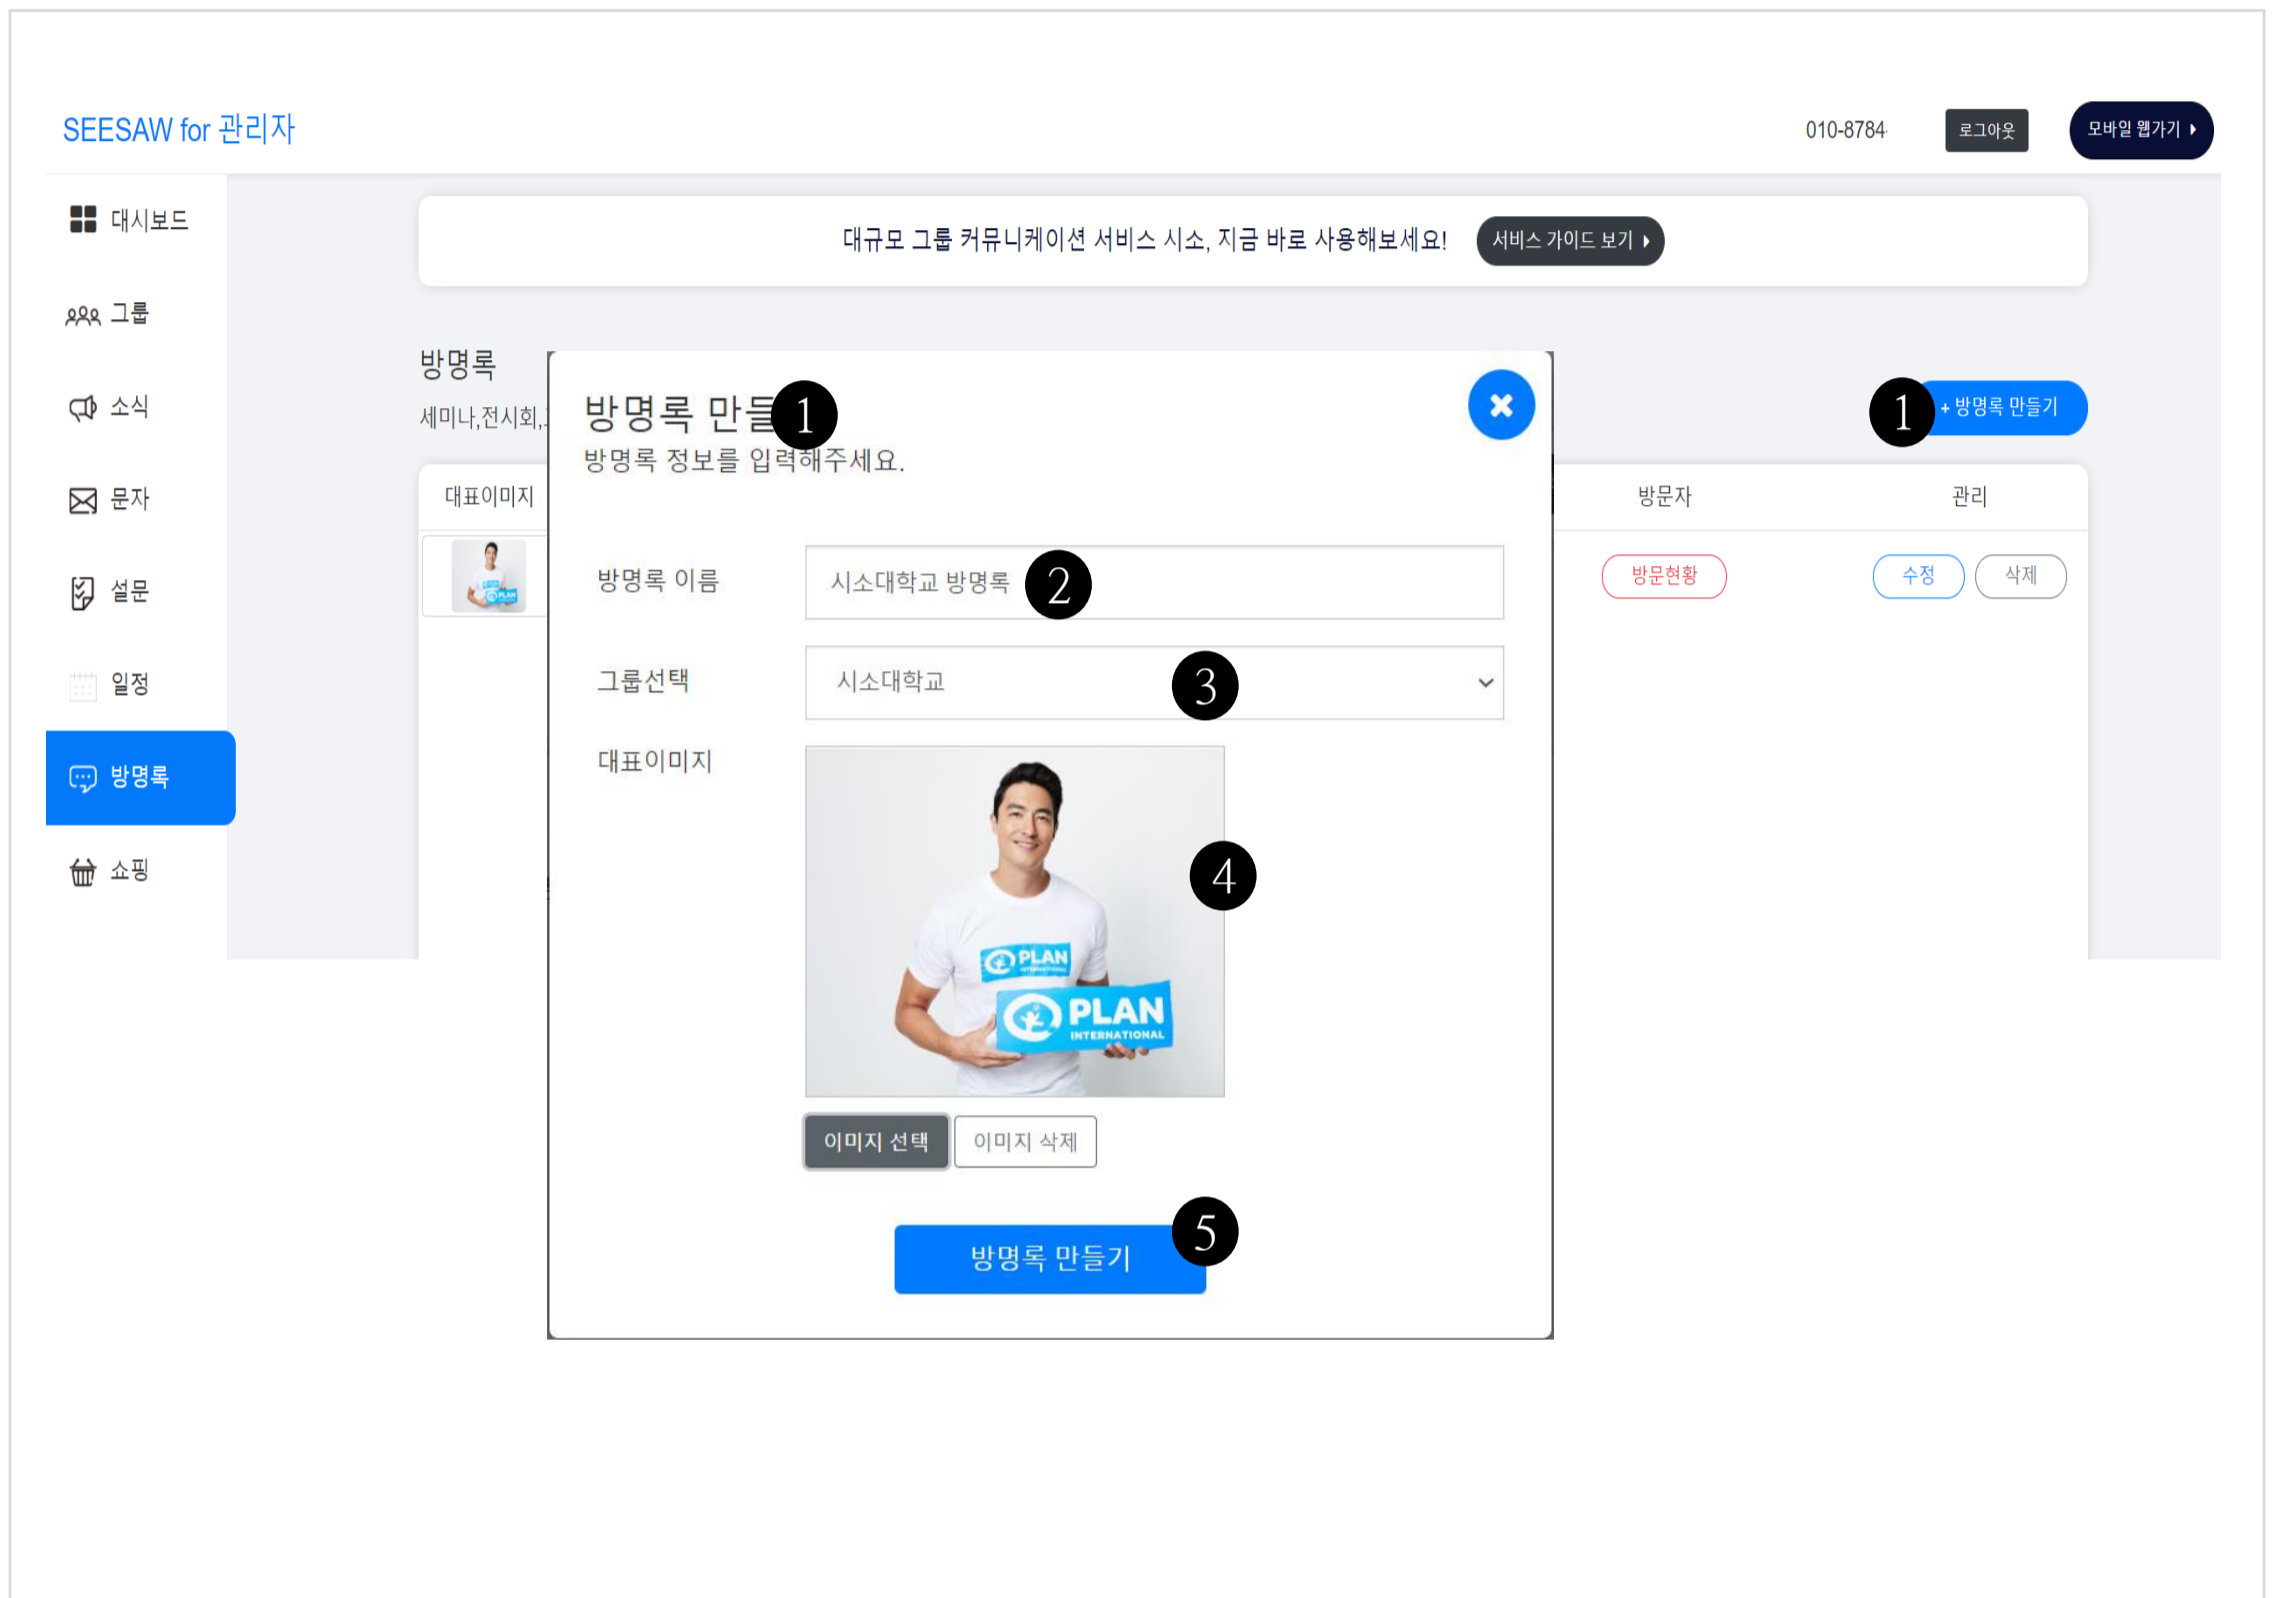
SEESAW for 관리자

010-8784

로그아웃

모바일 웹가기

대시보드

그룹

소식

문자

설문

일정

방명록

쇼핑

대규모 그룹 커뮤니케이션 서비스 시소, 지금 바로 사용해보세요!

서비스 가이드 보기

방명록

세미나,전시회,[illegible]

1

+ 방명록 만들기

| 대표이미지 | 방문자 | 관리 |
|---|---|---|
| PLAN | 방문현황 | 수정 삭제 |

방명록 만들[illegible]

1

방명록 정보를 입력해주세요.

방명록 이름

시소대학교 방명록

2

그룹선택

시소대학교

3

대표이미지

PLAN

PLAN INTERNATIONAL

4

이미지 선택

이미지 삭제

방명록 만들기

5